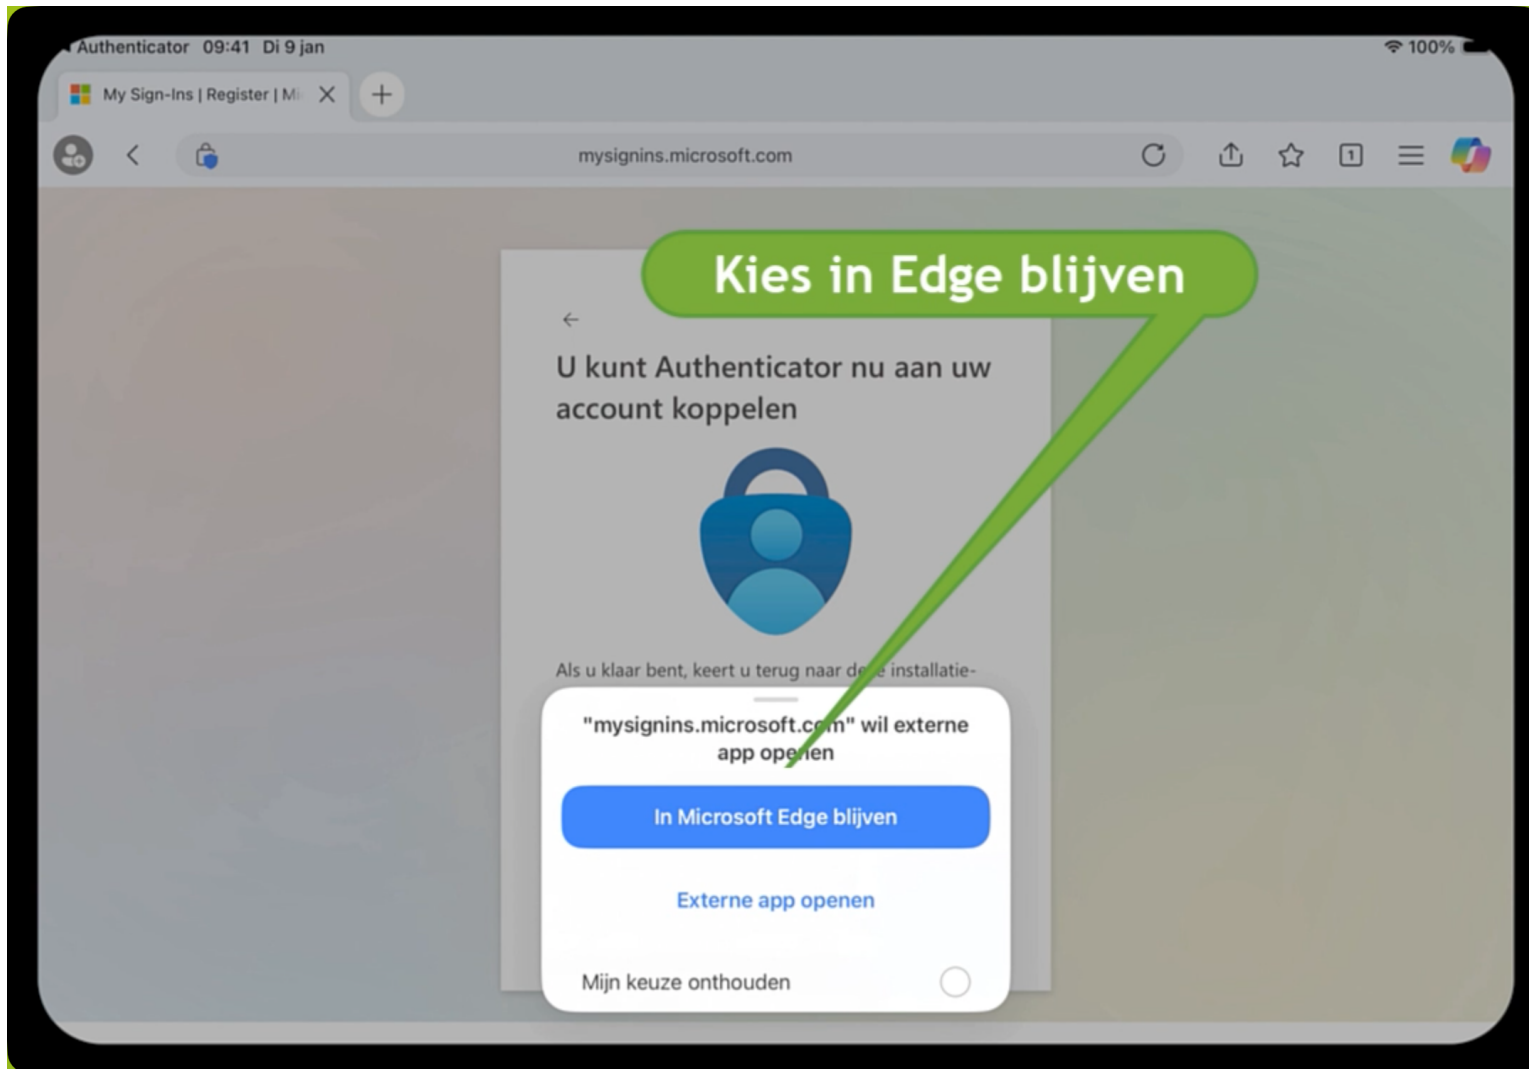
◂ Authenticator 09:41 Di 9 jan

100%

My Sign-Ins | Register | Mi

mysignins.microsoft.com

1

Kies in Edge blijven

←

U kunt Authenticator nu aan uw account koppelen

Als u klaar bent, keert u terug naar d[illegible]e installatie-

"mysignins.microsoft.c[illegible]m" wil externe app ope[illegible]en

In Microsoft Edge blijven

Externe app openen

Mijn keuze onthouden